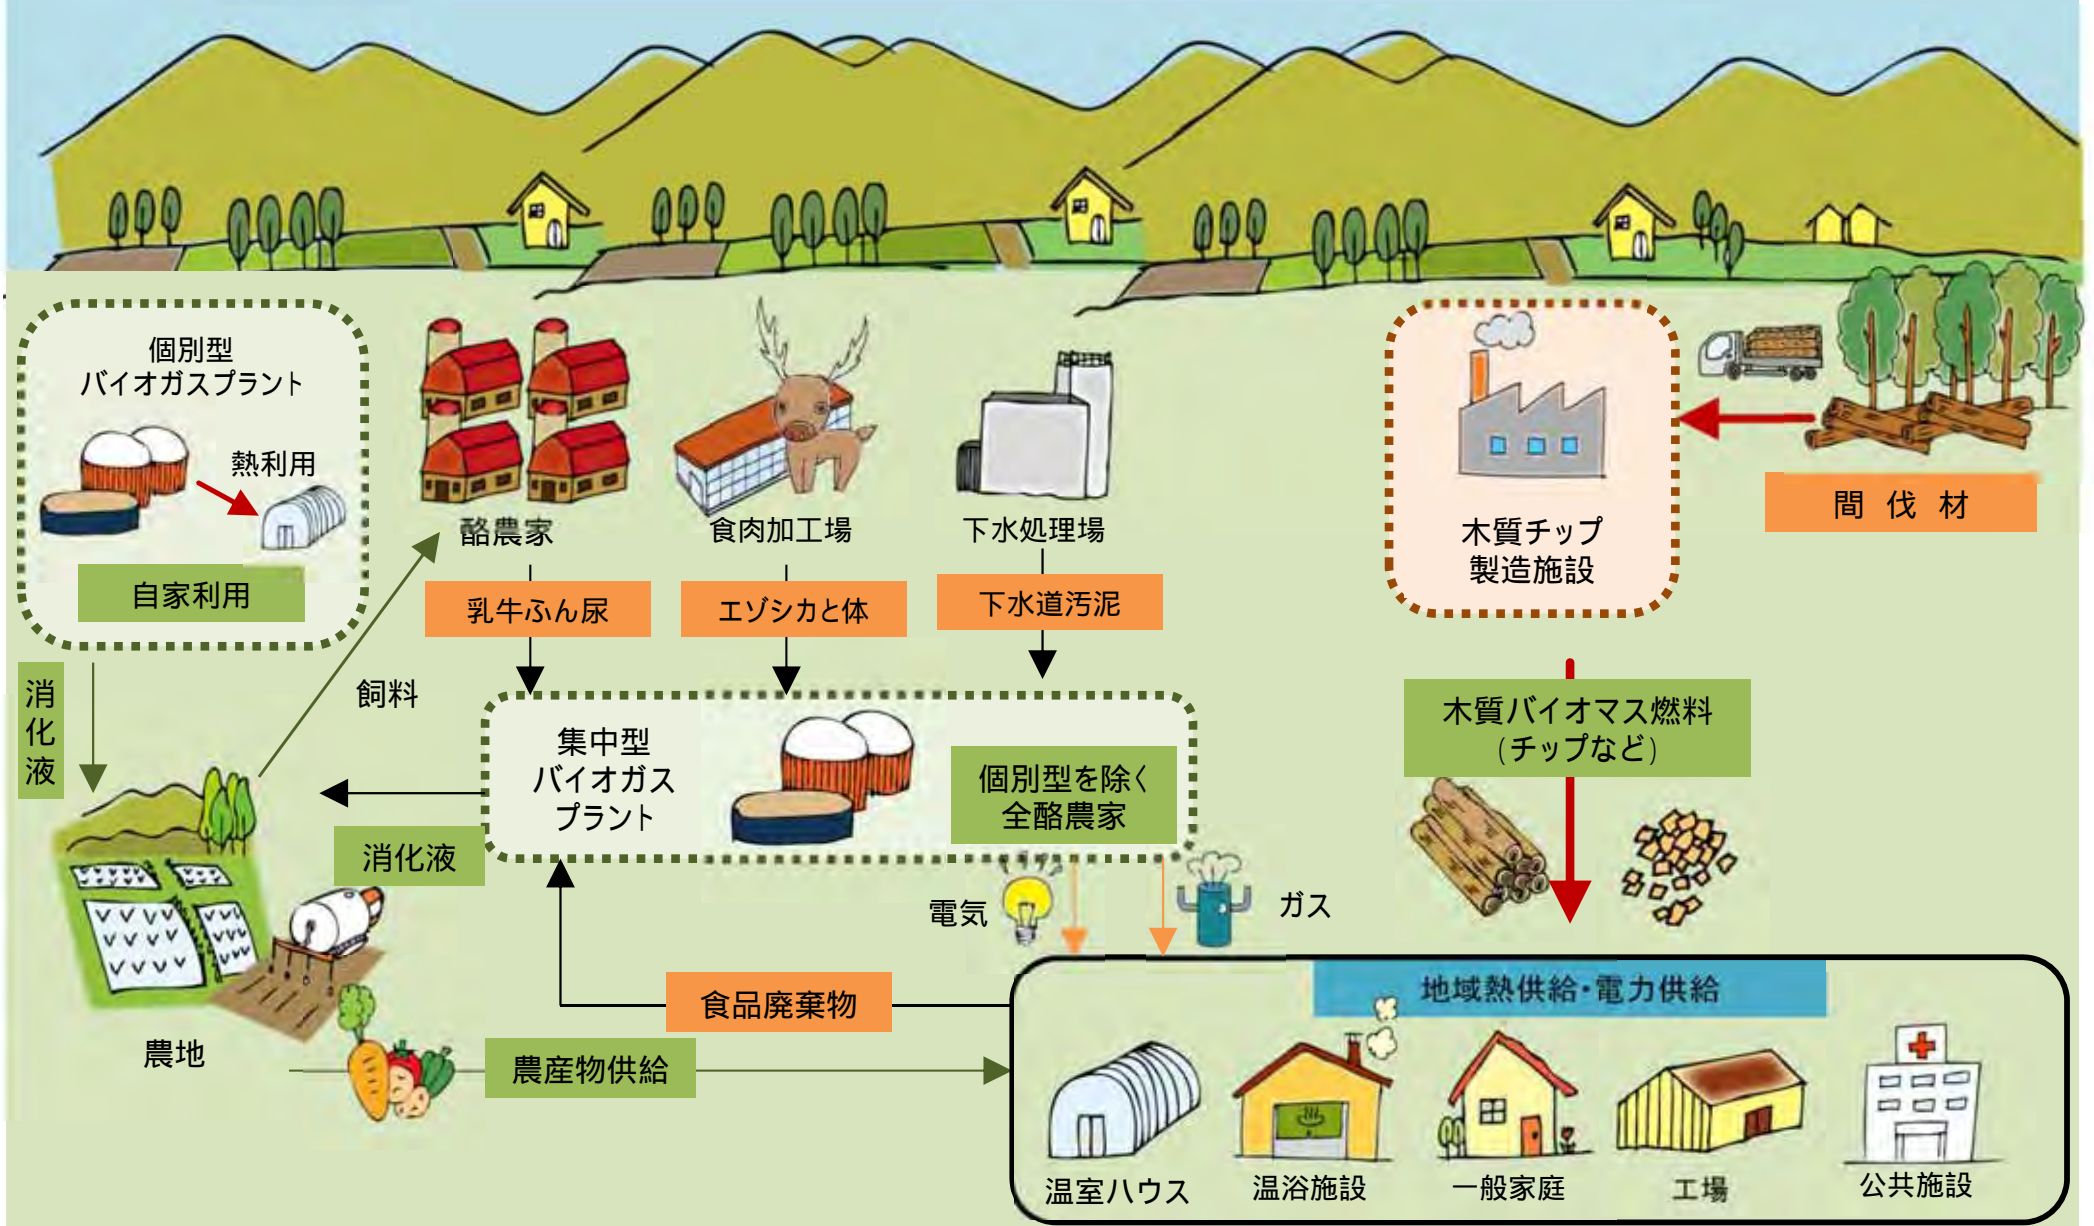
個別型
バイオガスプラント

熱利用

自家利用

酪農家

食肉加工場

下水処理場

木質チップ
製造施設

間 伐 材

乳牛ふん尿

エゾシカと体

下水道汚泥

消
化
液

飼料

集中型
バイオガス
プラント

個別型を除く
全酪農家

木質バイオマス燃料
（チップなど）

消化液

電気

ガス

食品廃棄物

地域熱供給・電力供給

農地

農産物供給

温室ハウス

温浴施設

一般家庭

工場

公共施設